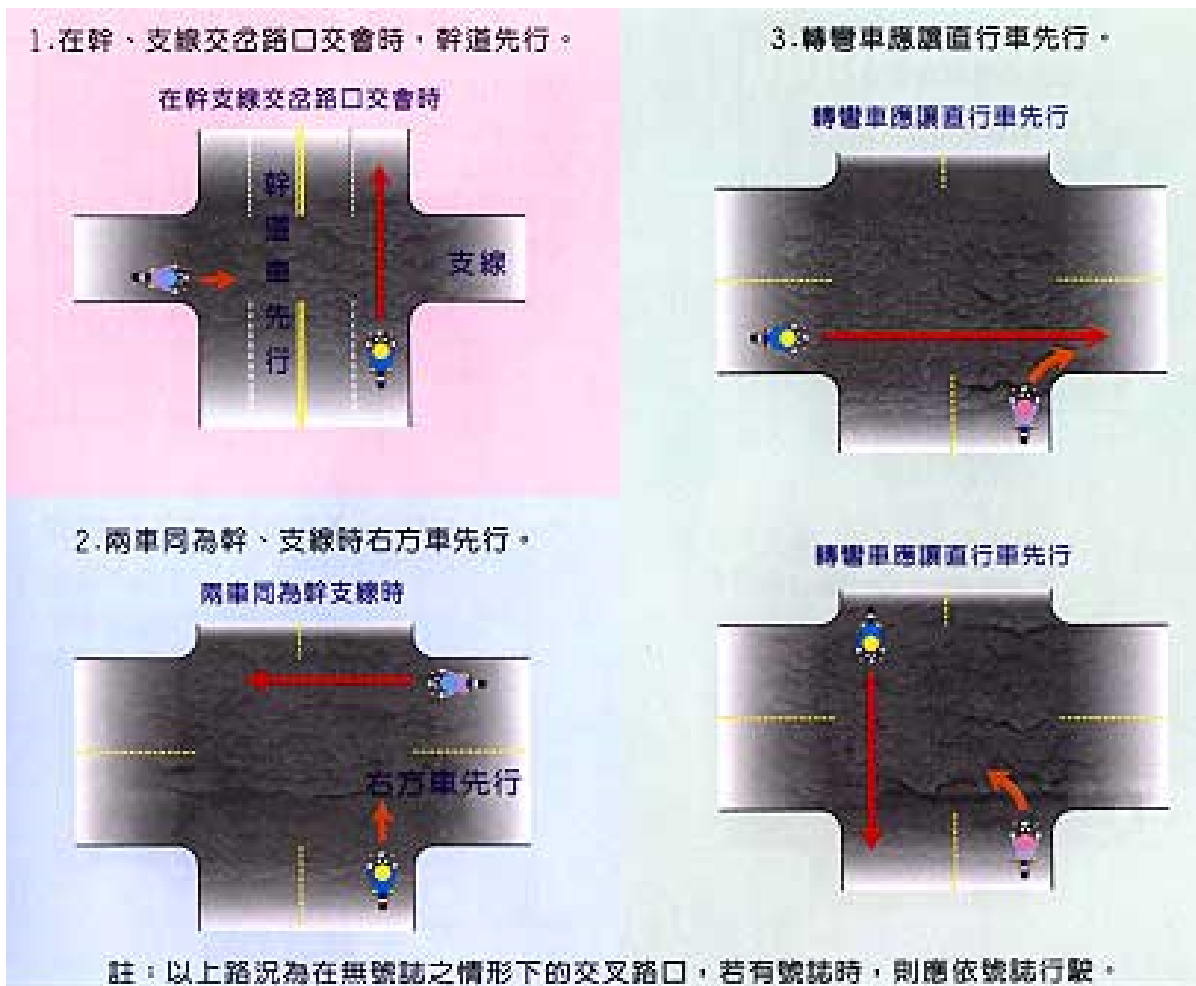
1.在幹、支線交岔路口交會時，幹道先行。

在幹支線交岔路口交會時

幹道車先行

支線

3.轉彎車應讓直行車先行。

轉彎車應讓直行車先行

2.兩車同為幹、支線時右方車先行。

兩車同為幹支線時

右方車先行

轉彎車應讓直行車先行

註：以上路況為在無號誌之情形下的交叉路口，若有號誌時，則應依號誌行駛。